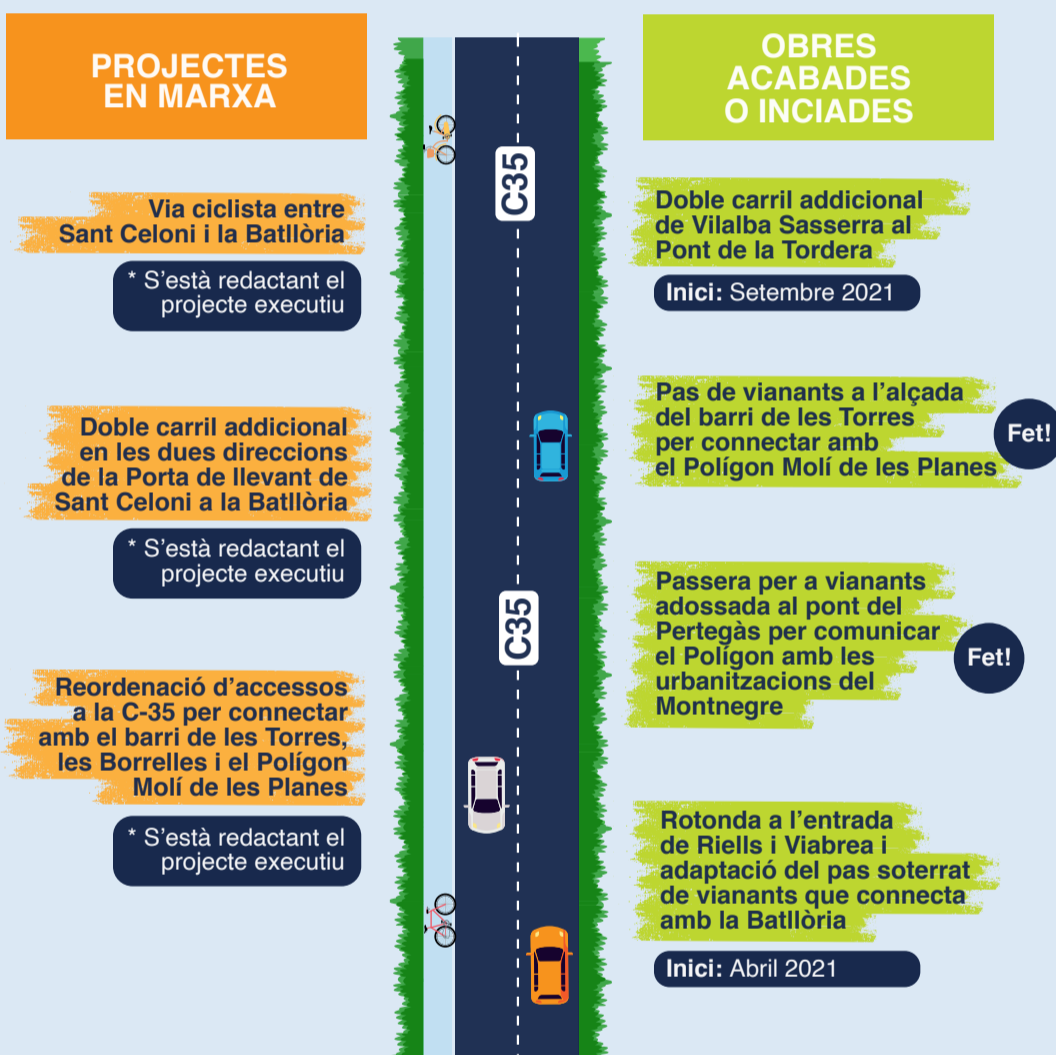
PROJECTES EN MARXA

Via ciclista entre Sant Celoni i la Batllòria

* S'està redactant el projecte executiu

Doble carril addicional en les dues direccions de la Porta de llevant de Sant Celoni a la Batllòria

* S'està redactant el projecte executiu

Reordenació d'accessos a la C-35 per connectar amb el barri de les Torres, les Borrelles i el Polígon Molí de les Planes

* S'està redactant el projecte executiu

C35

C35

OBRES ACABADES O INCIADES

Doble carril addicional de Vilalba Sasserra al Pont de la Tordera

Inici: Setembre 2021

Pas de vianants a l'alçada del barri de les Torres per connectar amb el Polígon Molí de les Planes

Fet!

Passera per a vianants adossada al pont del Pertegàs per comunicar el Polígon amb les urbanitzacions del Montnegre

Fet!

Rotonda a l'entrada de Riells i Viabrea i adaptació del pas soterrat de vianants que connecta amb la Batllòria

Inici: Abril 2021